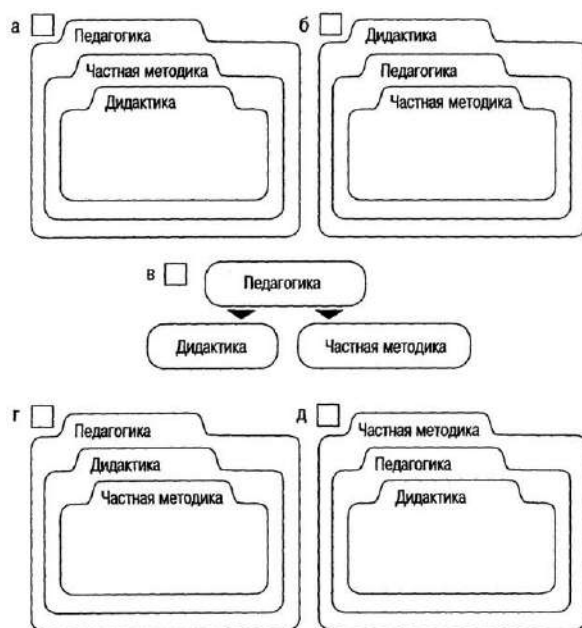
а ☐ Педагогика
Частная методика
Дидактика

б ☐ Дидактика
Педагогика
Частная методика

в ☐ Педагогика
Дидактика
Частная методика

г ☐ Педагогика
Дидактика
Частная методика

д ☐ Частная методика
Педагогика
Дидактика